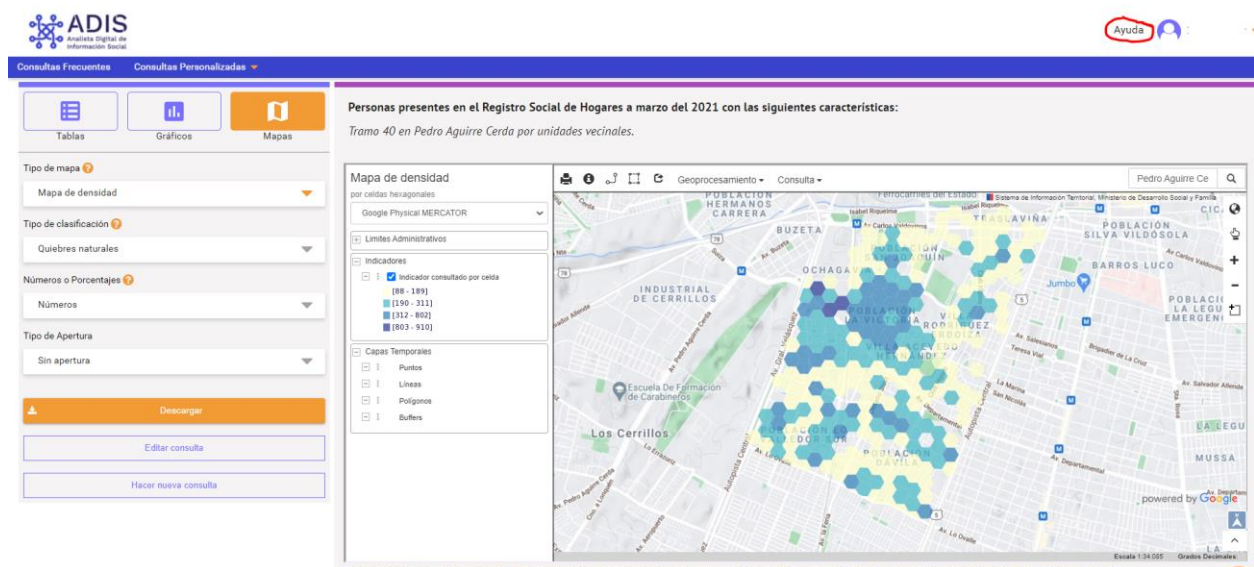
ADIS
Analista Digital de Información Social

Ayuda

Consultas Frecuentes   Consultas Personalizadas

Tablas   Gráficos   Mapas

Tipo de mapa
Mapa de densidad

Tipo de clasificación
Quiebres naturales

Números o Porcentajes
Números

Tipo de Apertura
Sin apertura

Descargar

Editar consulta

Hacer nueva consulta

Personas presentes en el Registro Social de Hogares a marzo del 2021 con las siguientes características:

Tramo 40 en Pedro Aguirre Cerda por unidades vecinales.

Mapa de densidad
por celdas hexagonales

Google Physical MERCATOR

Limites Administrativos

Indicadores
Indicador consultado por celda
[88 - 189]
[190 - 311]
[312 - 802]
[803 - 910]

Capas Temporales
Puntos
Lineas
Poligonos
Buffers

Geoprocesamiento   Consulta   Pedro Aguirre Ce

Sistema de Información Territorial, Ministerio de Desarrollo Social y Familia

POBLACION HERMANOS CARRERA
BUZETA
OCHAGAVIA
INDUSTRIAL DE CERRILLOS
Escuela de Formación de Carabineros
Los Cerrillos
POBLACION LA VICTORIA
POBLACION DAVILA
BARROS LUCO
POBLACION SILVA VILDÓSOLA
Jumbo
LA LEGUA
MUSSA
Av. Departamental
Av. Salvador Allende

powered by Google

Escala 1:34.085   Grados Decimales